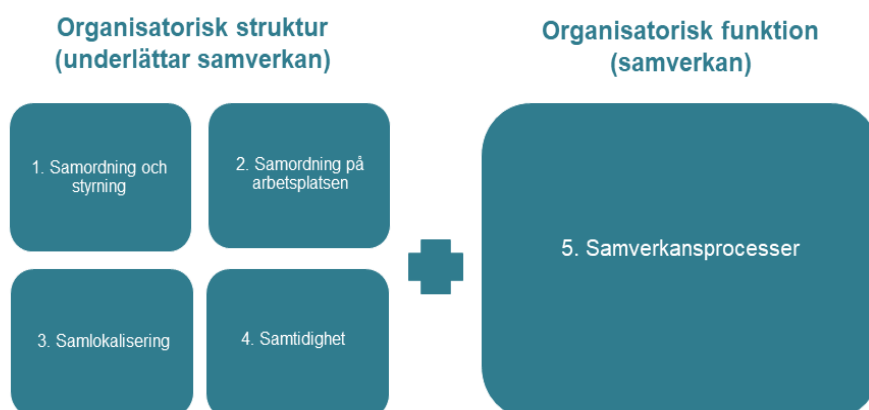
Organisatorisk struktur (underlättar samverkan)

1. Samordning och styrning

2. Samordning på arbetsplatsen

3. Samlokalisering

4. Samtidighet

Organisatorisk funktion (samverkan)

5. Samverkansprocesser